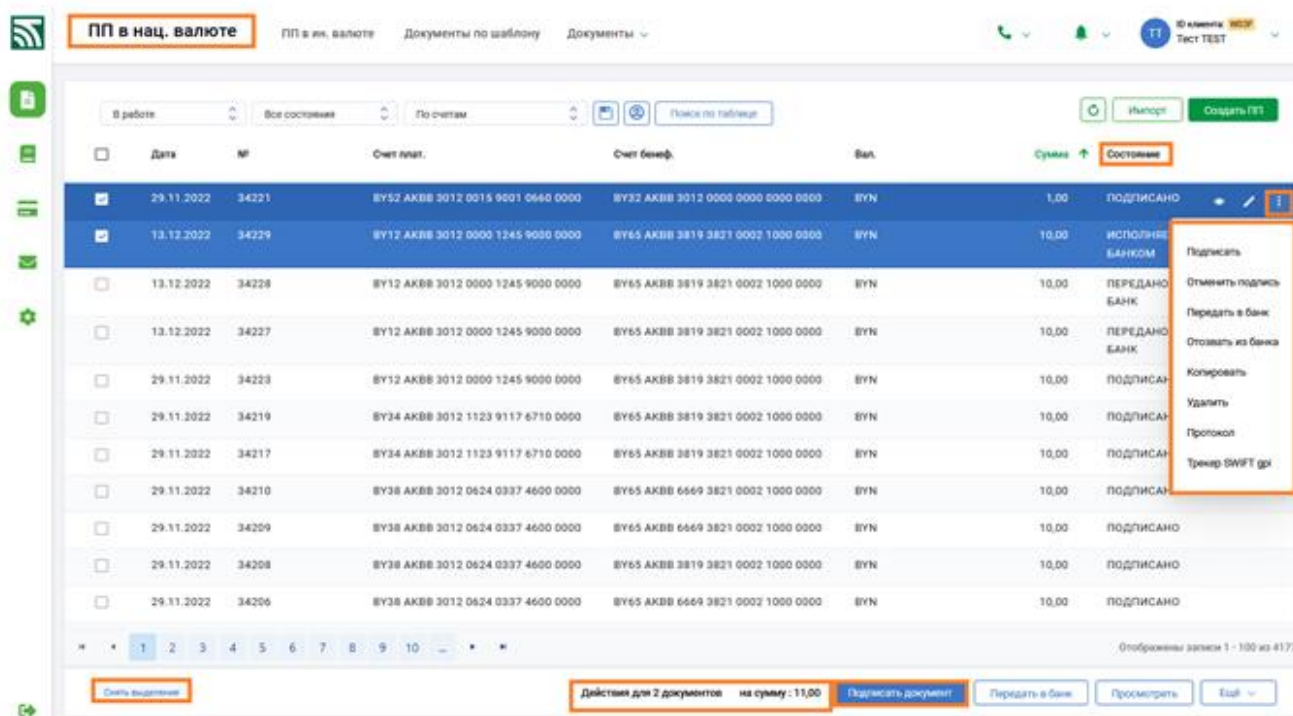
ПП в нац. валюте | ПП в ин. валюте | Документы по шаблону | Документы

ID клиента: M03F
Тест TEST

В работе | Все состояния | По счетам | Поиск по таблице

Импорт | Создать ПП

| | Дата | № | Счет плат. | Счет бенеф. | Вал. | Сумма | Состояние |
|---|---|---|---|---|---|---|---|
| ☑ | 29.11.2022 | 34221 | BY52 AKBB 3012 0015 9001 0660 0000 | BY32 AKBB 3012 0000 0000 0000 0000 | BYN | 1,00 | ПОДПИСАНО |
| ☑ | 13.12.2022 | 34229 | BY12 AKBB 3012 0000 1245 9000 0000 | BY65 AKBB 3819 3821 0002 1000 0000 | BYN | 10,00 | ИСПОЛНЕ БАНКОМ |
| ☐ | 13.12.2022 | 34228 | BY12 AKBB 3012 0000 1245 9000 0000 | BY65 AKBB 3819 3821 0002 1000 0000 | BYN | 10,00 | ПЕРЕДАНО БАНК |
| ☐ | 13.12.2022 | 34227 | BY12 AKBB 3012 0000 1245 9000 0000 | BY65 AKBB 3819 3821 0002 1000 0000 | BYN | 10,00 | ПЕРЕДАНО БАНК |
| ☐ | 29.11.2022 | 34223 | BY12 AKBB 3012 0000 1245 9000 0000 | BY65 AKBB 3819 3821 0002 1000 0000 | BYN | 10,00 | ПОДПИСАН |
| ☐ | 29.11.2022 | 34219 | BY34 AKBB 3012 1123 9117 6710 0000 | BY65 AKBB 3819 3821 0002 1000 0000 | BYN | 10,00 | ПОДПИСАН |
| ☐ | 29.11.2022 | 34217 | BY34 AKBB 3012 1123 9117 6710 0000 | BY65 AKBB 3819 3821 0002 1000 0000 | BYN | 10,00 | ПОДПИСАН |
| ☐ | 29.11.2022 | 34210 | BY38 AKBB 3012 0624 0337 4600 0000 | BY65 AKBB 6669 3821 0002 1000 0000 | BYN | 10,00 | ПОДПИСАН |
| ☐ | 29.11.2022 | 34209 | BY38 AKBB 3012 0624 0337 4600 0000 | BY65 AKBB 6669 3821 0002 1000 0000 | BYN | 10,00 | ПОДПИСАНО |
| ☐ | 29.11.2022 | 34208 | BY38 AKBB 3012 0624 0337 4600 0000 | BY65 AKBB 3819 3821 0002 1000 0000 | BYN | 10,00 | ПОДПИСАНО |
| ☐ | 29.11.2022 | 34206 | BY38 AKBB 3012 0624 0337 4600 0000 | BY65 AKBB 6669 3821 0002 1000 0000 | BYN | 10,00 | ПОДПИСАНО |

Подписать
Отменить подпись
Передать в банк
Отозвать из банка
Копировать
Удалить
Протокол
Трекер SWIFT gpi

1 2 3 4 5 6 7 8 9 10 ...

Отображены записи 1 - 100 из 417

Снять выделение

Действия для 2 документов на сумму: 11,00 | Подписать документ | Передать в банк | Просмотреть | Ещё